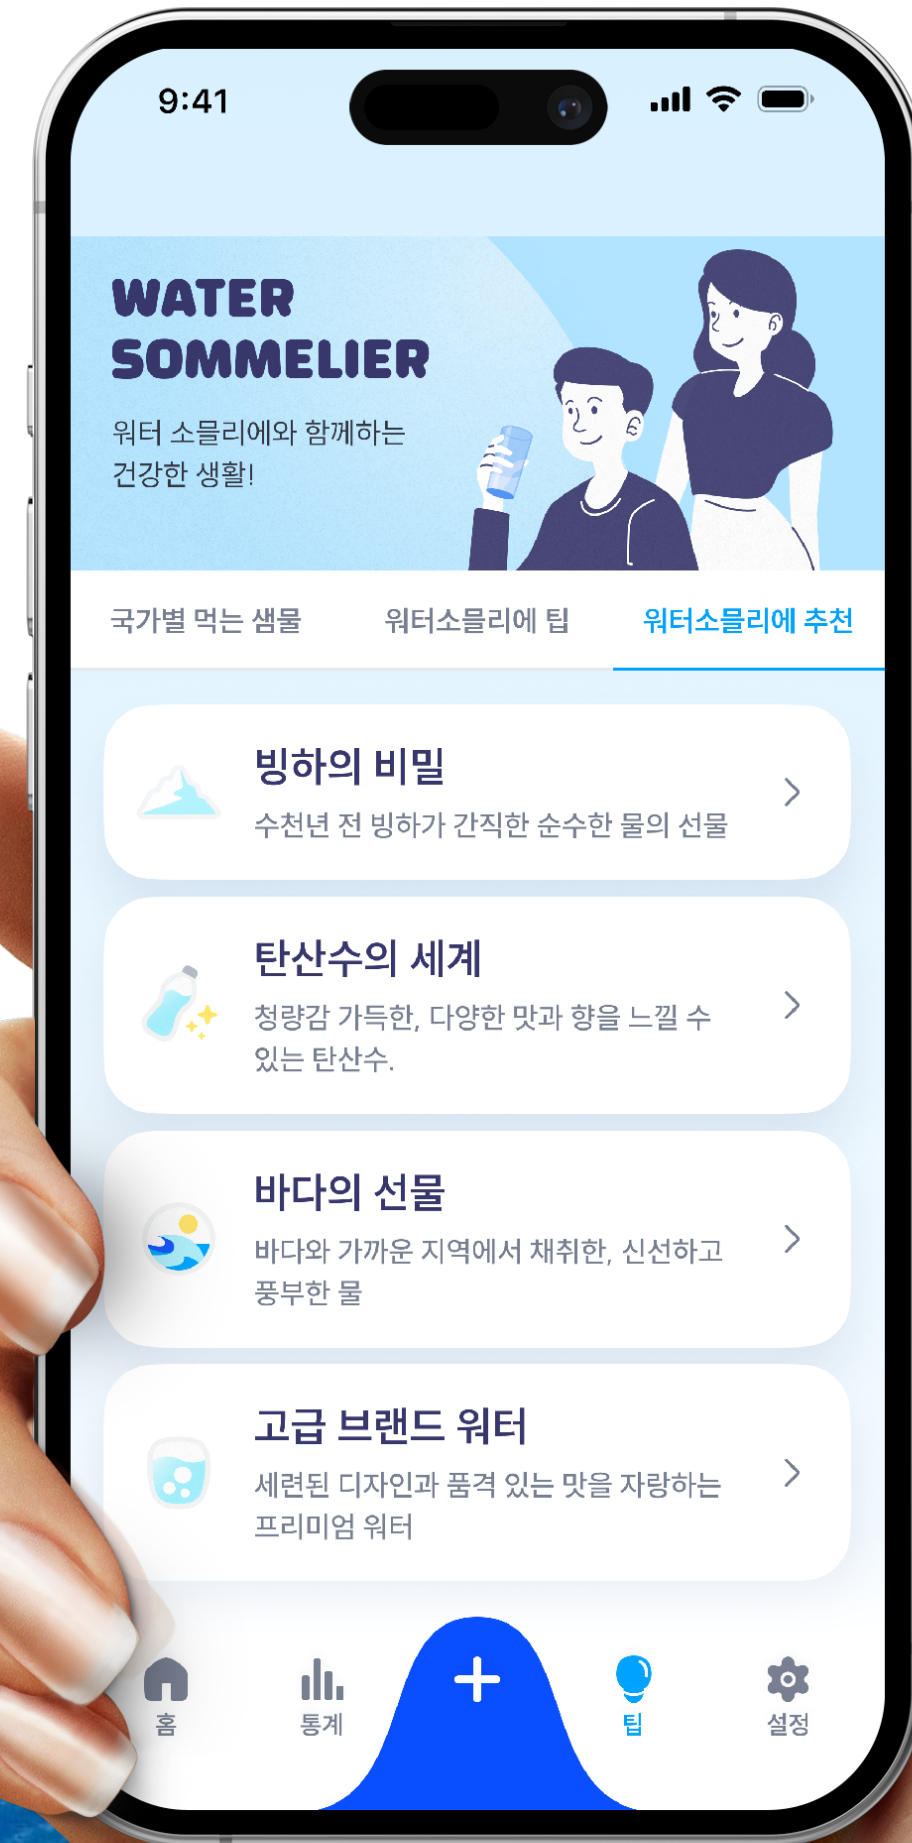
9:41

WATER SOMMELIER

워터 소믈리에와 함께하는 건강한 생활!

국가별 먹는 샘물

워터소믈리에 팁

워터소믈리에 추천

빙하의 비밀

수천년 전 빙하가 간직한 순수한 물의 선물

탄산수의 세계

청량감 가득한, 다양한 맛과 향을 느낄 수 있는 탄산수.

바다의 선물

바다와 가까운 지역에서 채취한, 신선하고 풍부한 물

고급 브랜드 워터

세련된 디자인과 품격 있는 맛을 자랑하는 프리미엄 워터

홈

통계

+

팁

설정